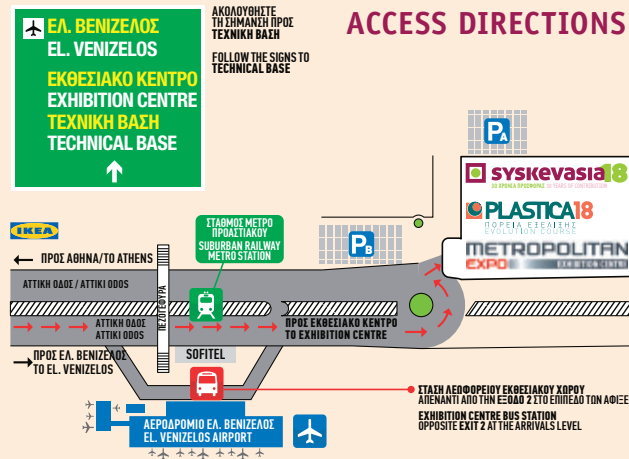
ΕΛ. ΒΕΝΙΖΕΛΟΣ
EL. VENIZELOS

ΕΚΘΕΣΙΑΚΟ ΚΕΝΤΡΟ
EXHIBITION CENTRE
ΤΕΧΝΙΚΗ ΒΑΣΗ
TECHNICAL BASE

ΑΚΟΛΟΥΘΗΣΤΕ ΤΗ ΣΗΜΑΝΣΗ ΠΡΟΣ ΤΕΧΝΙΚΗ ΒΑΣΗ

FOLLOW THE SIGNS TO TECHNICAL BASE

ACCESS DIRECTIONS

PA

SYSKEVASIA18
30 ΧΡΟΝΙΑ ΠΡΟΣΦΟΡΑΣ 30 YEARS OF CONTRIBUTION

PLASTICA18
ΠΟΡΕΙΑ ΕΞΕΛΙΞΗΣ
EVOLUTION COURSE

METROPOLITAN EXPO
EXHIBITION CENTRE

IKEA

ΣΤΑΘΜΟΣ ΜΕΤΡΟ ΠΡΟΑΣΤΙΑΚΟΥ
SUBURBAN RAILWAY METRO STATION

PB

ΠΡΟΣ ΑΘΗΝΑ/TO ATHENS

ΑΤΤΙΚΗ ΟΔΟΣ / ATTIKI ODOS

ΠΕΖΟΓΕΦΥΡΑ

ΑΤΤΙΚΗ ΟΔΟΣ ATTIKI ODOS

ΠΡΟΣ ΕΚΘΕΣΙΑΚΟ ΚΕΝΤΡΟ
TO EXHIBITION CENTRE

ΠΡΟΣ ΕΛ. ΒΕΝΙΖΕΛΟΣ
TO EL. VENIZELOS

SOFITEL

ΣΤΑΣΗ ΛΕΩΦΟΡΕΙΟΥ ΕΚΘΕΣΙΑΚΟΥ ΧΩΡΟΥ
ΑΠΕΝΑΝΤΙ ΑΠΟ ΤΗΝ ΕΞΟΔΟ 2 ΣΤΟ ΕΠΙΠΕΔΟ ΤΩΝ ΑΦΙΞΕ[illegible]

EXHIBITION CENTRE BUS STATION
OPPOSITE EXIT 2 AT THE ARRIVALS LEVEL

ΑΕΡΟΔΡΟΜΙΟ ΕΛ. ΒΕΝΙΖΕΛΟΣ
EL. VENIZELOS AIRPORT